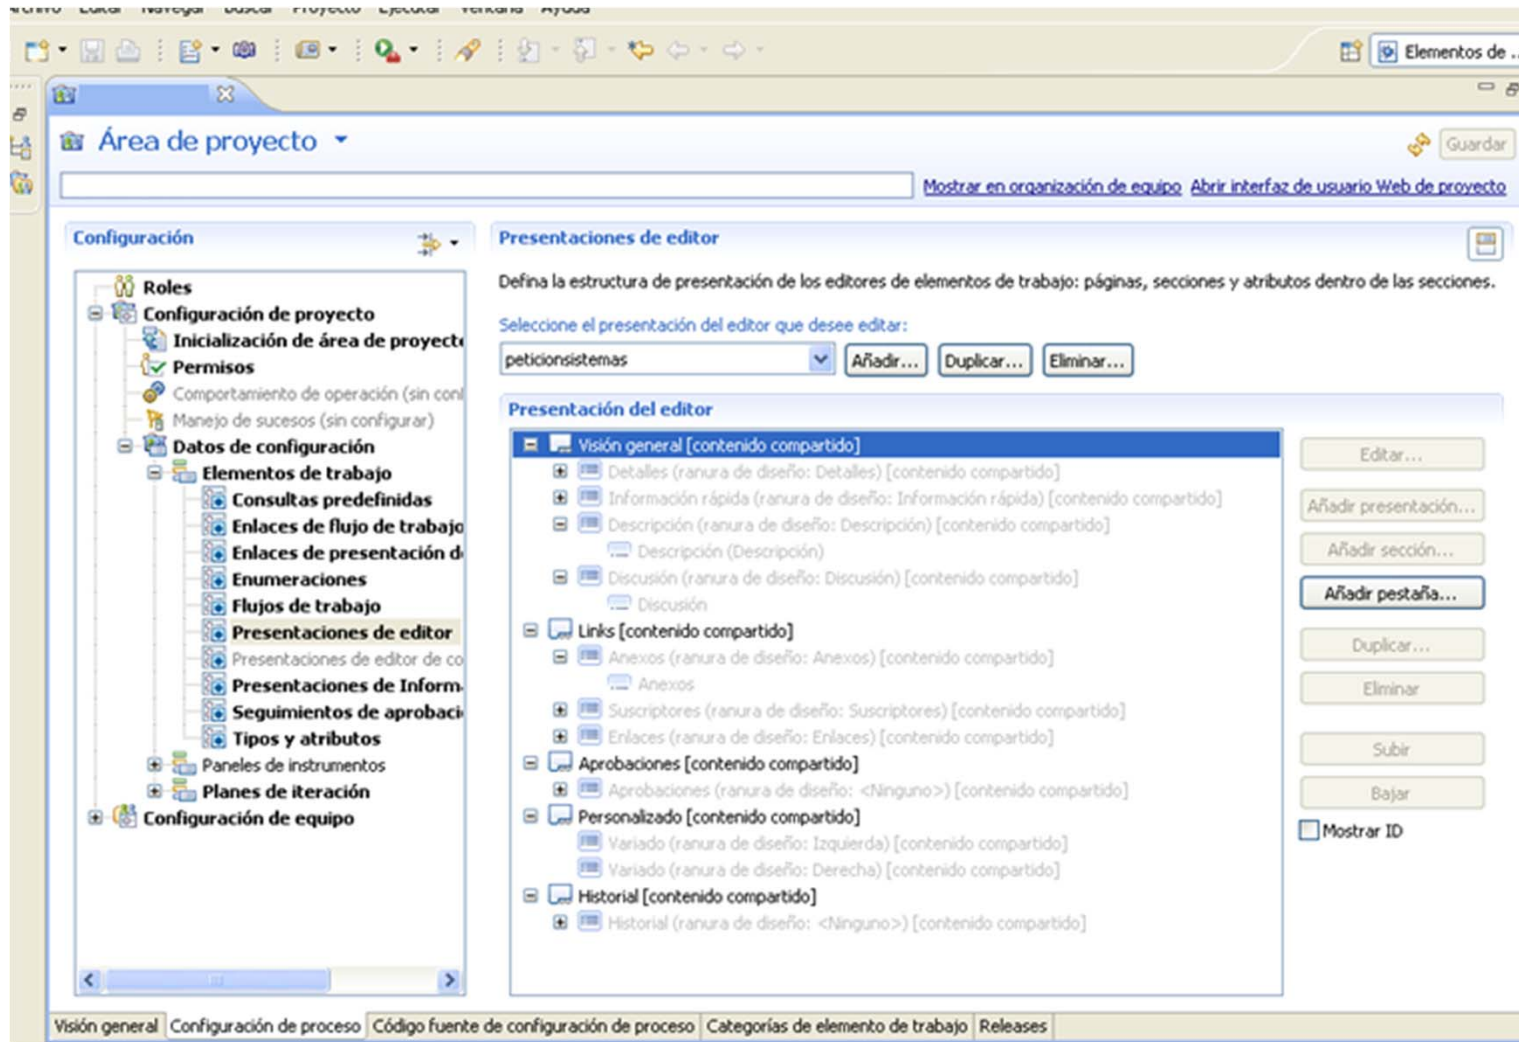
Elementos de ...

Área de proyecto

Guardar

Mostrar en organización de equipo Abrir interfaz de usuario Web de proyecto

Configuración

Roles
Configuración de proyecto
Inicialización de área de proyecto
Permisos
Comportamiento de operación (sin con
Manejo de sucesos (sin configurar)
Datos de configuración
Elementos de trabajo
Consultas predefinidas
Enlaces de flujo de trabajo
Enlaces de presentación d
Enumeraciones
Flujos de trabajo
Presentaciones de editor
Presentaciones de editor de co
Presentaciones de Inform
Seguimientos de aprobaci
Tipos y atributos
Paneles de instrumentos
Planes de iteración
Configuración de equipo

Presentaciones de editor

Defina la estructura de presentación de los editores de elementos de trabajo: páginas, secciones y atributos dentro de las secciones.

Seleccione el presentación del editor que desee editar:

peticionsistemas

Añadir... Duplicar... Eliminar...

Presentación del editor

Visión general [contenido compartido]
Detalles (ranura de diseño: Detalles) [contenido compartido]
Información rápida (ranura de diseño: Información rápida) [contenido compartido]
Descripción (ranura de diseño: Descripción) [contenido compartido]
Descripción (Descripción)
Discusión (ranura de diseño: Discusión) [contenido compartido]
Discusión
Links [contenido compartido]
Anexos (ranura de diseño: Anexos) [contenido compartido]
Anexos
Suscriptores (ranura de diseño: Suscriptores) [contenido compartido]
Enlaces (ranura de diseño: Enlaces) [contenido compartido]
Aprobaciones [contenido compartido]
Aprobaciones (ranura de diseño: <Ninguno>) [contenido compartido]
Personalizado [contenido compartido]
Variado (ranura de diseño: Izquierda) [contenido compartido]
Variado (ranura de diseño: Derecha) [contenido compartido]
Historial [contenido compartido]
Historial (ranura de diseño: <Ninguno>) [contenido compartido]

Editar...
Añadir presentación...
Añadir sección...
Añadir pestaña...
Duplicar...
Eliminar
Subir
Bajar
Mostrar ID

Visión general | Configuración de proceso | Código fuente de configuración de proceso | Categorías de elemento de trabajo | Releases